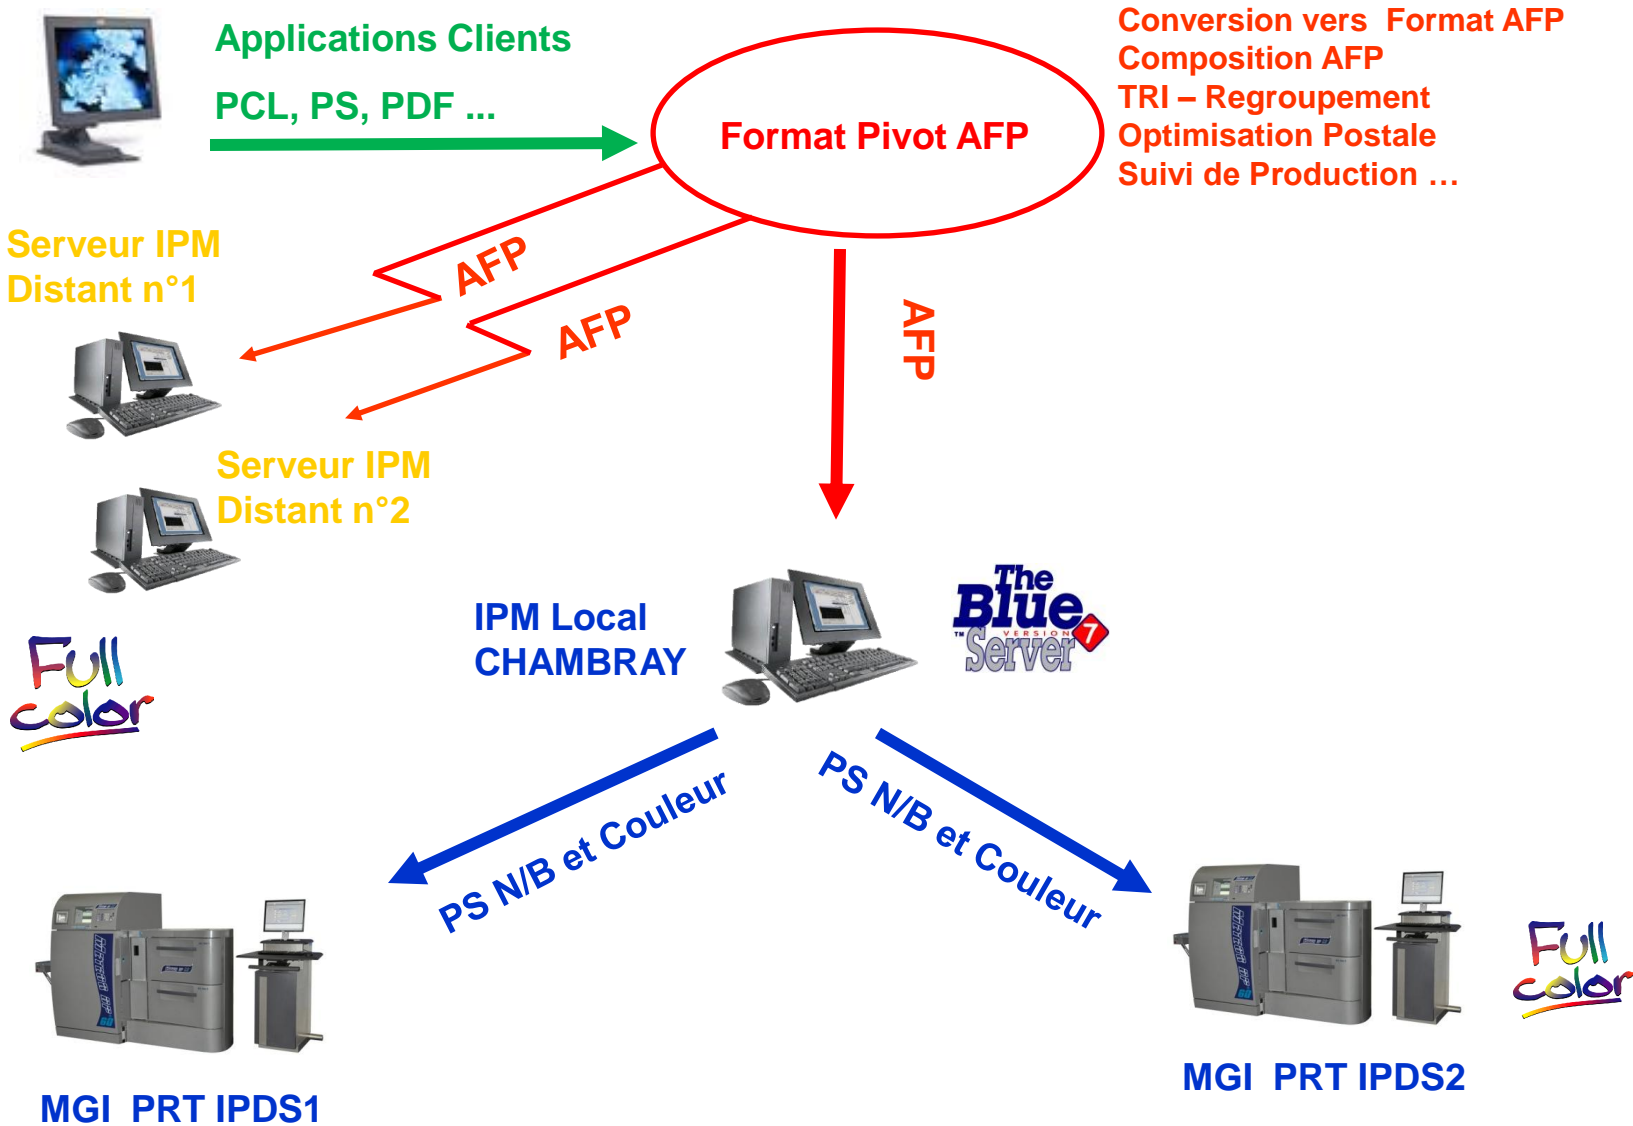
Applications Clients

PCL, PS, PDF ...

Format Pivot AFP

Conversion vers Format AFP
Composition AFP
TRI – Regroupement
Optimisation Postale
Suivi de Production …

Serveur IPM
Distant n°1

AFP

AFP

AFP

Serveur IPM
Distant n°2

Full color

IPM Local
CHAMBRAY

The Blue Server VERSION 7

PS N/B et Couleur

PS N/B et Couleur

MGI PRT IPDS1

MGI PRT IPDS2

Full color